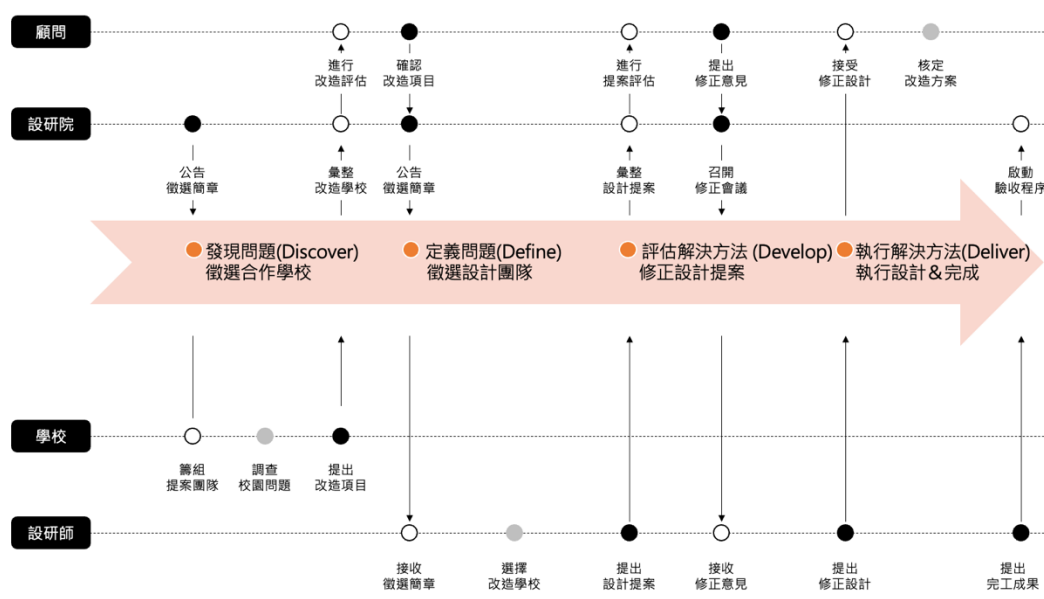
顧問

進行
改造評估

確認
改造項目

進行
提案評估

提出
修正意見

接受
修正設計

核定
改造方案

設研院

公告
徵選簡章

彙整
改造學校

公告
徵選簡章

彙整
設計提案

召開
修正會議

啟動
驗收程序

發現問題(Discover)
徵選合作學校

定義問題(Define)
徵選設計團隊

評估解決方法 (Develop)
修正設計提案

執行解決方法(Deliver)
執行設計＆完成

學校

籌組
提案團隊

調查
校園問題

提出
改造項目

設研師

接收
徵選簡章

選擇
改造學校

提出
設計提案

接收
修正意見

提出
修正設計

提出
完工成果